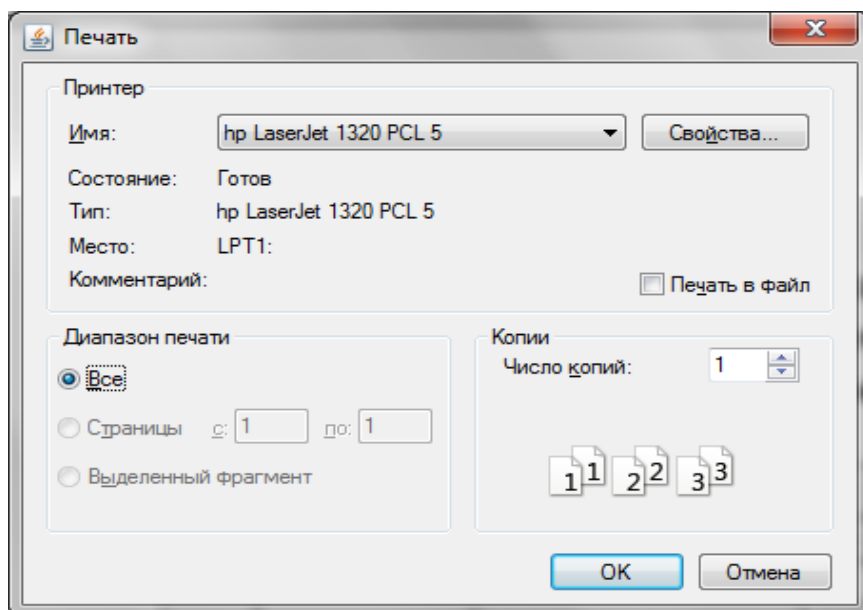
Печать

Принтер

Имя: hp LaserJet 1320 PCL 5 Свойства...

Состояние: Готов

Тип: hp LaserJet 1320 PCL 5

Место: LPT1:

Комментарий:

Печать в файл

Диапазон печати

Все

Страницы с: 1 по: 1

Выделенный фрагмент

Копии

Число копий: 1

1 1 2 2 3 3

OK Отмена